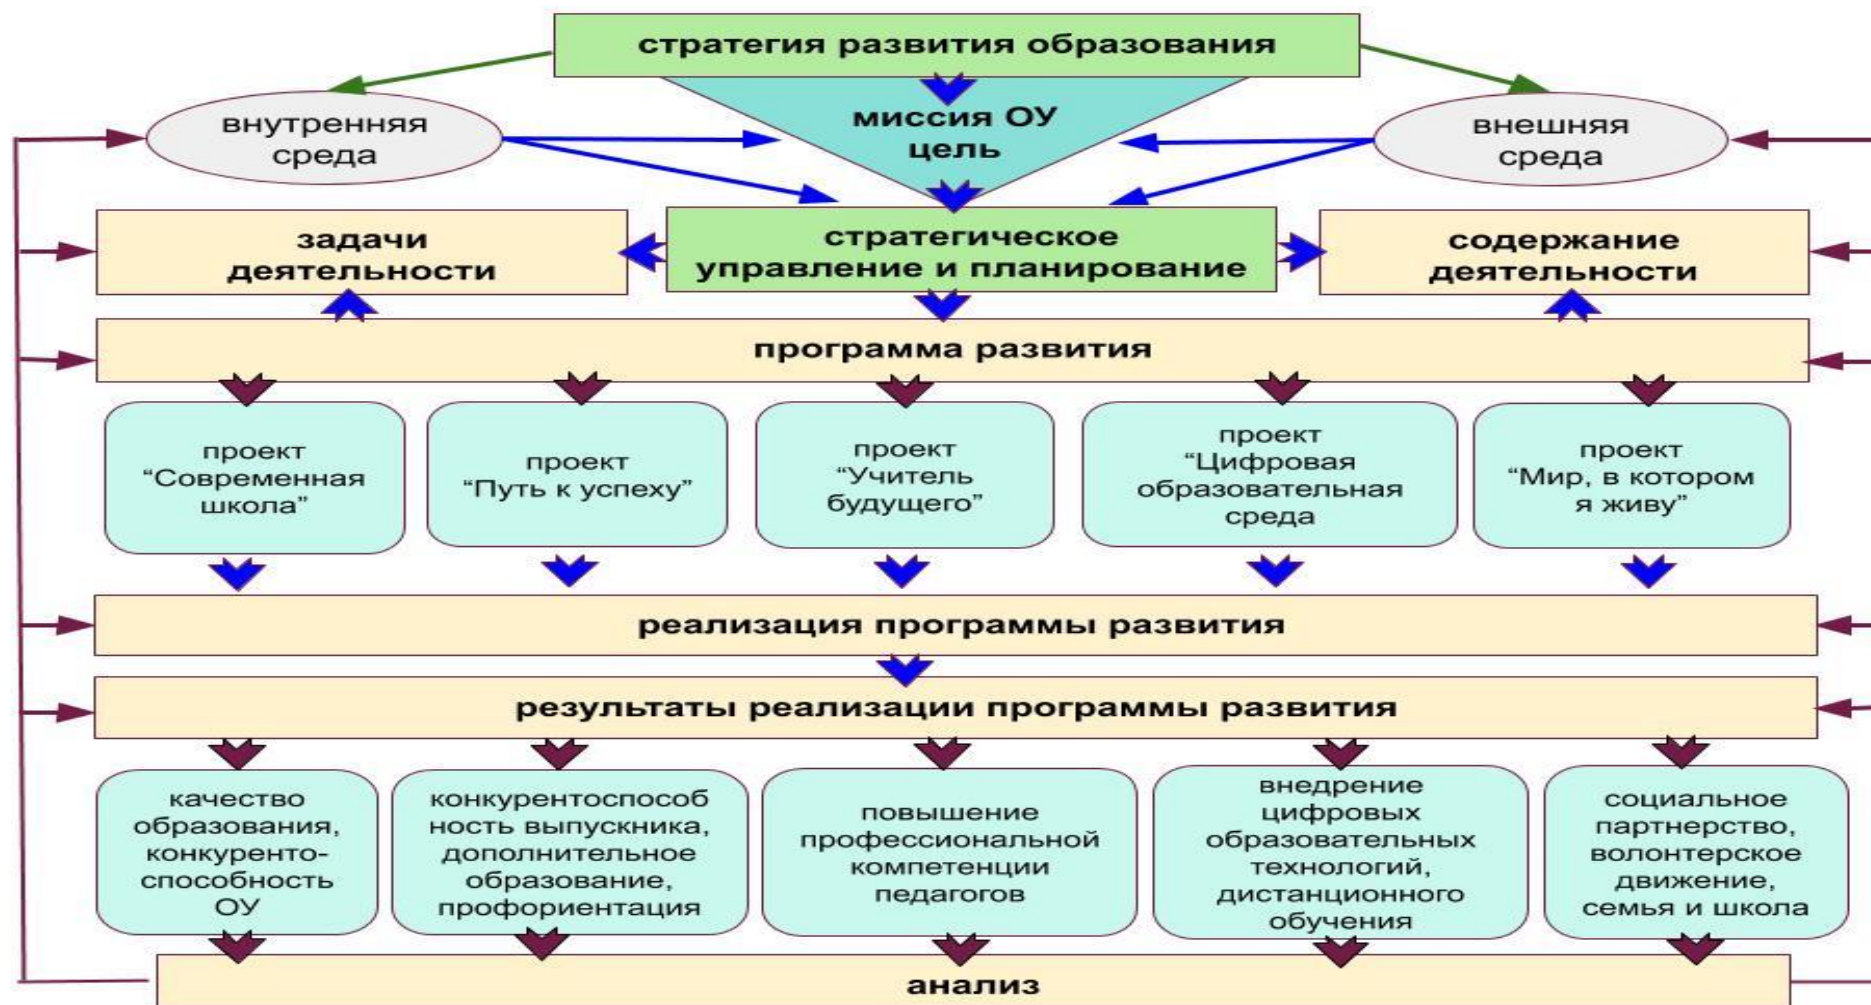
стратегия развития образования

внутренняя среда

миссия ОУ цель

внешняя среда

задачи деятельности

стратегическое управление и планирование

содержание деятельности

программа развития

проект “Современная школа”

проект “Путь к успеху”

проект “Учитель будущего”

проект “Цифровая образовательная среда

проект “Мир, в котором я живу”

реализация программы развития

результаты реализации программы развития

качество образования, конкуренто-способность ОУ

конкурентоспособность выпускника, дополнительное образование, профориентация

повышение профессиональной компетенции педагогов

внедрение цифровых образовательных технологий, дистанционного обучения

социальное партнерство, волонтерское движение, семья и школа

анализ